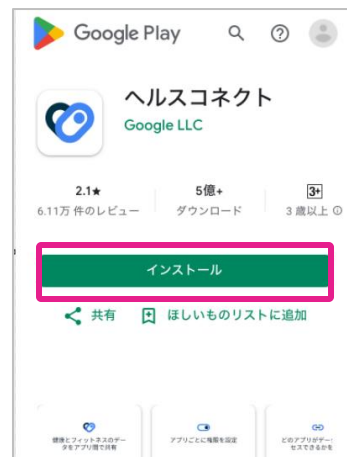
Google Play

ヘルスコネクト
Google LLC

2.1★
6.11万 件のレビュー

5億+
ダウンロード

3+
3 歳以上 ⓘ

インストール

共有
ほしいものリストに追加

健康とフィットネスのデータをアプリ間で共有

アプリごとに権限を設定

どのアプリがデー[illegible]セスできるか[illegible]